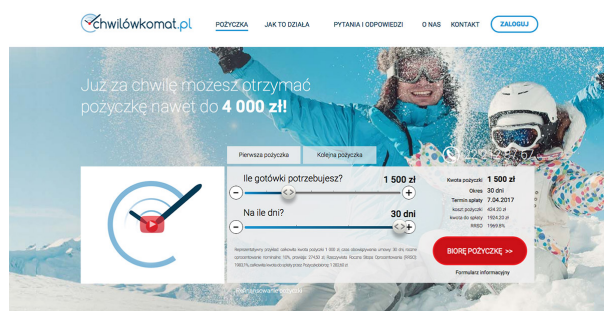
chwilówkomat.pl

POŻYCZKA JAK TO DZIAŁA PYTANIA I ODPOWIEDZI O NAS KONTAKT ZALOGUJ

Już za chwilę możesz otrzymać pożyczkę nawet do 4 000 zł!

Pierwsza pożyczka Kolejna pożyczka

Ile gotówki potrzebujesz? 1 500 zł

Na ile dni? 30 dni

Kwota pożyczki: 1 500 zł
Okres 30 dni
Termin spłaty 7.04.2017
koszt pożyczki 424.20 zł
kwota do spłaty 1924.20 zł
RRSO 1969.8%

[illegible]

BIORĘ POŻYCZKĘ >>

Formularz informacyjny

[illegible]